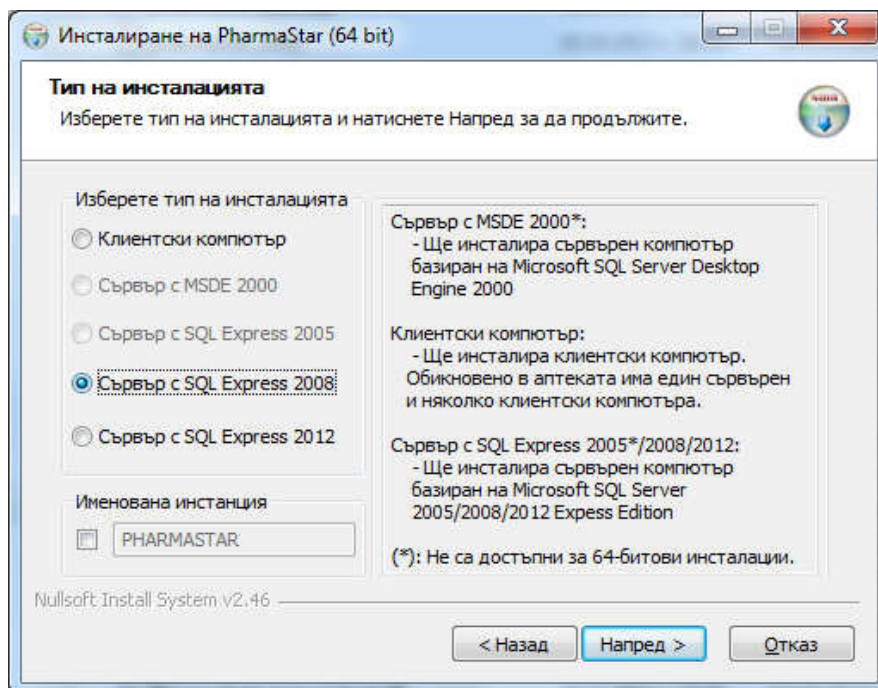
Инсталиране на PharmaStar (64 bit)

Тип на инсталацията
Изберете тип на инсталацията и натиснете Напред за да продължите.

Изберете тип на инсталацията
Клиентски компютър
Сървър с MSDE 2000
Сървър с SQL Express 2005
Сървър с SQL Express 2008
Сървър с SQL Express 2012

Именована инстанция
PHARMASTAR

Сървър с MSDE 2000*:
- Ще инсталира сървърен компютър базиран на Microsoft SQL Server Desktop Engine 2000

Клиентски компютър:
- Ще инсталира клиентски компютър. Обикновено в аптеката има един сървърен и няколко клиентски компютъра.

Сървър с SQL Express 2005*/2008/2012:
- Ще инсталира сървърен компютър базиран на Microsoft SQL Server 2005/2008/2012 Express Edition

(*): Не са достъпни за 64-битови инсталации.

Nullsoft Install System v2.46

< Назад
Напред >
Отказ